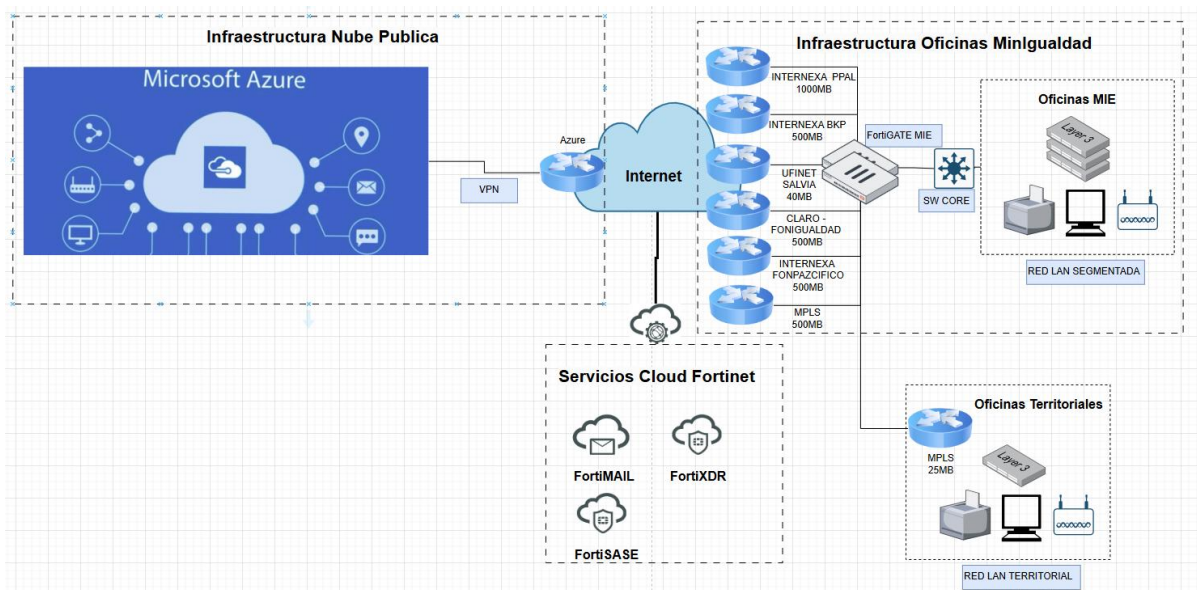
Infraestructura Nube Publica

Microsoft Azure

Azure

VPN

Internet

Infraestructura Oficinas MinIgualdad

INTERNEXA PPAL 1000MB

INTERNEXA BKP 500MB

FortiGATE MIE

UFINET SALVIA 40MB

CLARO - FONIGUALDAD 500MB

INTERNEXA FONPAZCIFICO 500MB

MPLS 500MB

SW CORE

Oficinas MIE

Layer 3

RED LAN SEGMENTADA

Servicios Cloud Fortinet

FortiMAIL

FortiXDR

FortiSASE

Oficinas Territoriales

MPLS 25MB

Layer 3

RED LAN TERRITORIAL